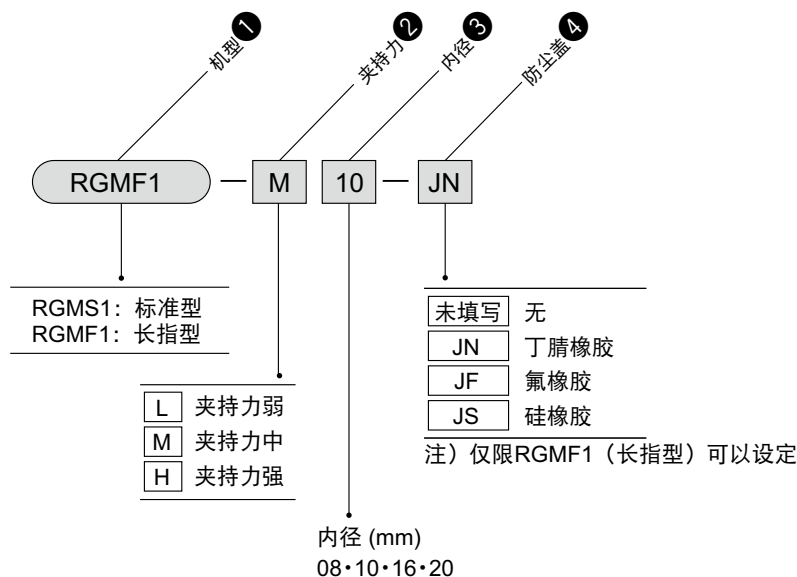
机型 1

夹持力 2

内径 3

防尘盖 4

RGMF1 — M 10 — JN

RGMS1：标准型
RGMF1：长指型

L 夹持力弱
M 夹持力中
H 夹持力强

内径 (mm)
08・10・16・20

未填写 无
JN 丁腈橡胶
JF 氟橡胶
JS 硅橡胶

注）仅限RGMF1（长指型）可以设定